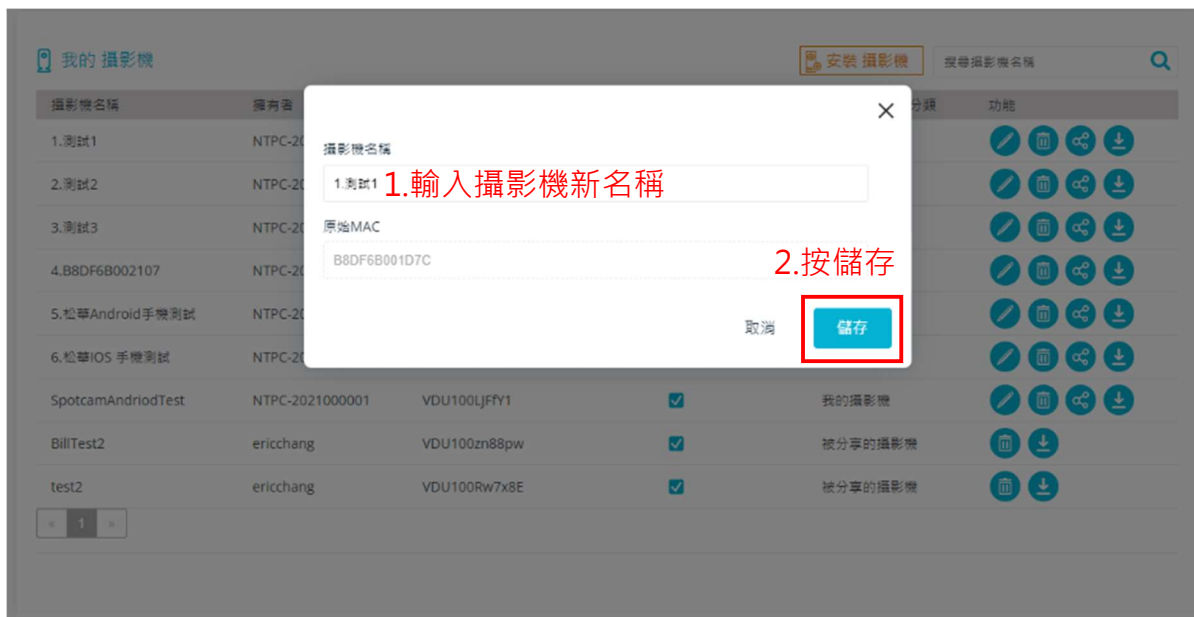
我的 攝影機

安裝 攝影機

搜尋攝影機名稱

| 攝影機名稱 | 擁有者 | | | 分類 | 功能 |
|---|---|---|---|---|---|
| 1.測試1 | NTPC-20 | | | | |
| 2.測試2 | NTPC-20 | | | | |
| 3.測試3 | NTPC-20 | | | | |
| 4.B8DF6B002107 | NTPC-20 | | | | |
| 5.松華Android手機測試 | NTPC-20 | | | | |
| 6.松華IOS 手機測試 | NTPC-20 | | | | |
| SpotcamAndriodTest | NTPC-2021000001 | VDU100LJFfY1 | | 我的攝影機 | |
| BillTest2 | ericchang | VDU100zn88pw | | 被分享的攝影機 | |
| test2 | ericchang | VDU100Rw7x8E | | 被分享的攝影機 | |

« 1 »

攝影機名稱

1.測試1

1.輸入攝影機新名稱

原始MAC

B8DF6B001D7C

2.按儲存

取消

儲存